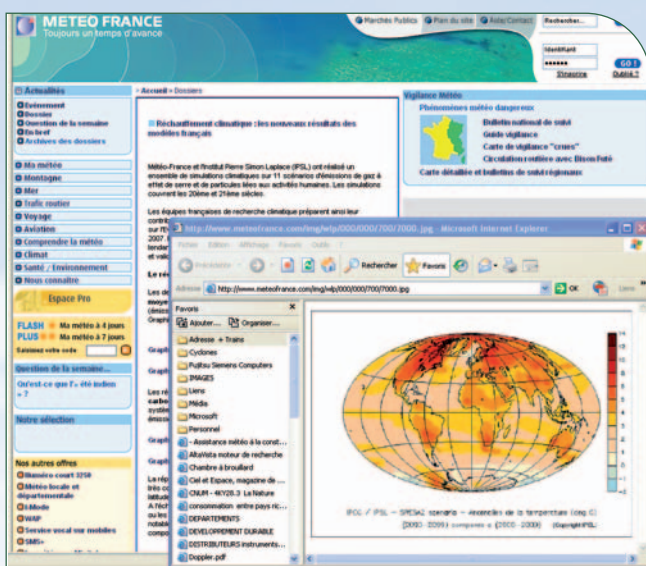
METEO FRANCE
Toujours un temps d'avance

Marchés Publics | Plan du site | Aide/Contact | Rechercher...

Identifiant
••••••
S'inscrire | Oublié ?
GO !

Actualités
Événement
Dossier
Question de la semaine
En bref
Archives des dossiers

Ma météo
Montagne
Mer
Trafic routier
Voyage
Aviation
Comprendre la météo
Climat
Santé / Environnement
Nous connaître

Espace Pro

FLASH Ma météo à 4 jours
PLUS Ma météo à 7 jours
Saisissez votre code

Question de la semaine...
Qu'est-ce que l'« été indien » ?

Notre sélection

Nos autres offres
Numéro court 3250
Météo locale et départementale
i-Mode
WAP
Service vocal sur mobiles
SMS+

> Accueil > Dossiers

Réchauffement climatique : les nouveaux résultats des modèles français

Météo-France et l'Institut Pierre Simon Laplace (IPSL) ont réalisé un ensemble de simulations climatiques sur 11 scénarios d'émissions de gaz à effet de serre et de particules liées aux activités humaines. Les simulations couvrent les 20ème et 21ème siècles.

Les équipes françaises de recherche climatique préparent ainsi leur contrib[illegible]
sur l'E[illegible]
2007. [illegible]
termes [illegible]
et valo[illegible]

Le ré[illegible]
moye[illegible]
(émiss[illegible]
Graph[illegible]

Graph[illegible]

Graph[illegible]

Les ré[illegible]
carbo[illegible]
systè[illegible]
émiss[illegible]

Graph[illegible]

La rép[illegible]
en lui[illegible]
latitude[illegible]
du No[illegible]
notabl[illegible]
compo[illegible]

Vigilance Météo
Phénomènes météo dangereux
Bulletin national de suivi
Guide vigilance
Carte de vigilance "crues"
Circulation routière avec Bison Futé
Carte détaillée et bulletins de suivi régionaux

http://www.meteofrance.com/img/wlp/000/000/700/7000.jpg - Microsoft Internet Explorer
Fichier Edition Affichage Favoris Outils ?
Précédente | Rechercher | Favoris
Adresse http://www.meteofrance.com/img/wlp/000/000/700/7000.jpg | OK | Liens

Favoris
Ajouter... | Organiser...
Adresse + Trains
Cyclones
Fujitsu Siemens Computers
IMAGES
Livre
Média
Microsoft
Personnel
- Assistance météo à la const...
AltaVista moteur de recherche
Chambre à brouillard
Ciel et Espace, magazine de ...
CNUM - 4KY28.3 La Nature
consommation entre pays ric...
DEPARTEMENTS
DEVELOPPEMENT DURABLE
DISTRIBUTEURS instruments...
Doppler.pdf

IPCC / IPSL — SRESA2 scenario — Anomalies de la temperature (deg C)
(2070 - 2099) compares a (1960 - 1989) (Copyright IPSL)

14
12
10
8
6
5
4
3
2
1
0
-1
-2